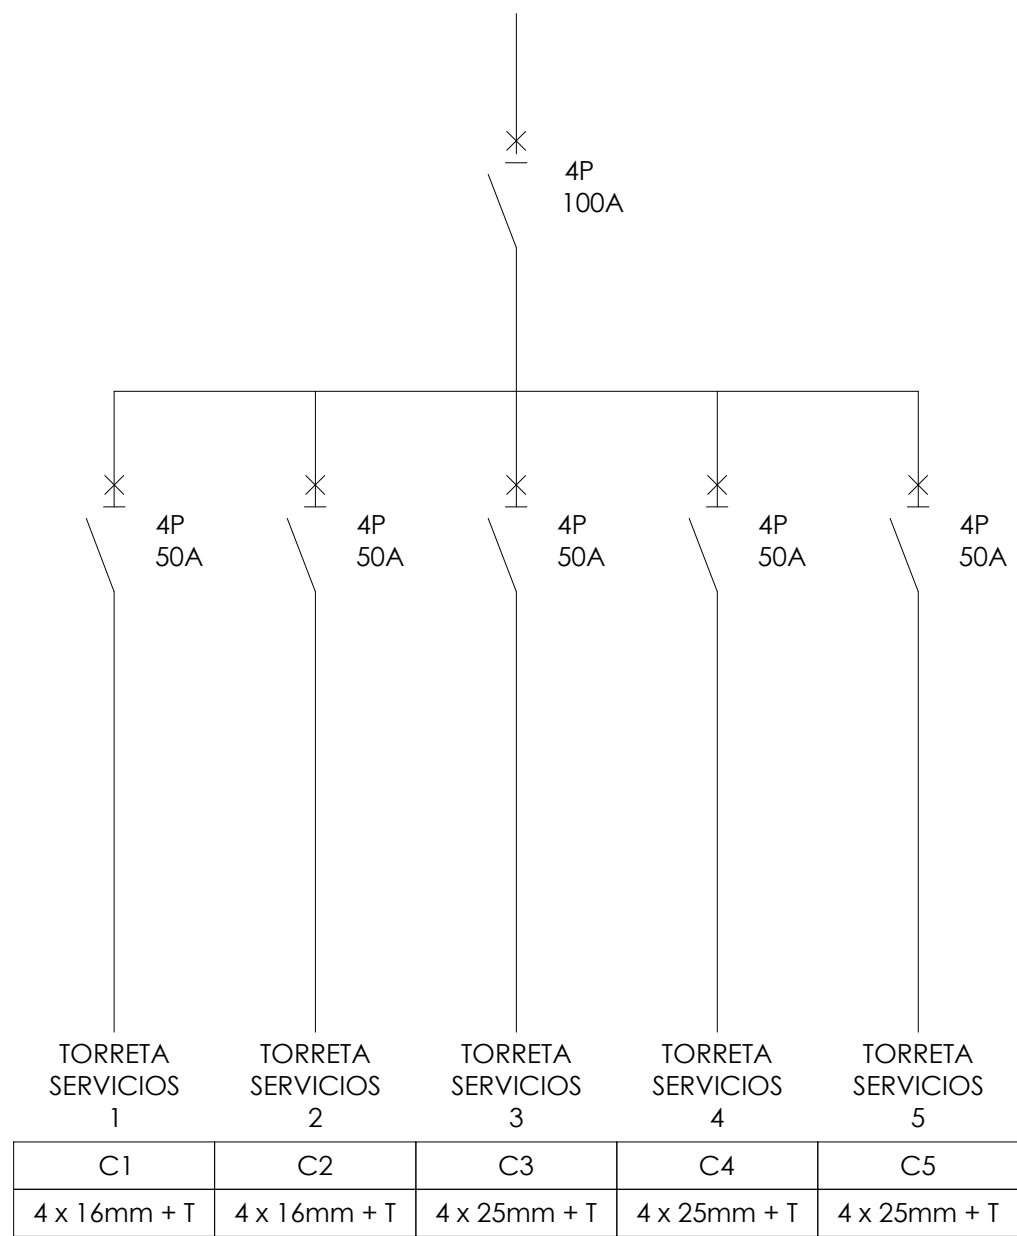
4P
100A

4P
50A

4P
50A

4P
50A

4P
50A

4P
50A

TORRETA
SERVICIOS
1

TORRETA
SERVICIOS
2

TORRETA
SERVICIOS
3

TORRETA
SERVICIOS
4

TORRETA
SERVICIOS
5

| C1 | C2 | C3 | C4 | C5 |
|---|---|---|---|---|
| 4 x 16mm + T | 4 x 16mm + T | 4 x 25mm + T | 4 x 25mm + T | 4 x 25mm + T |